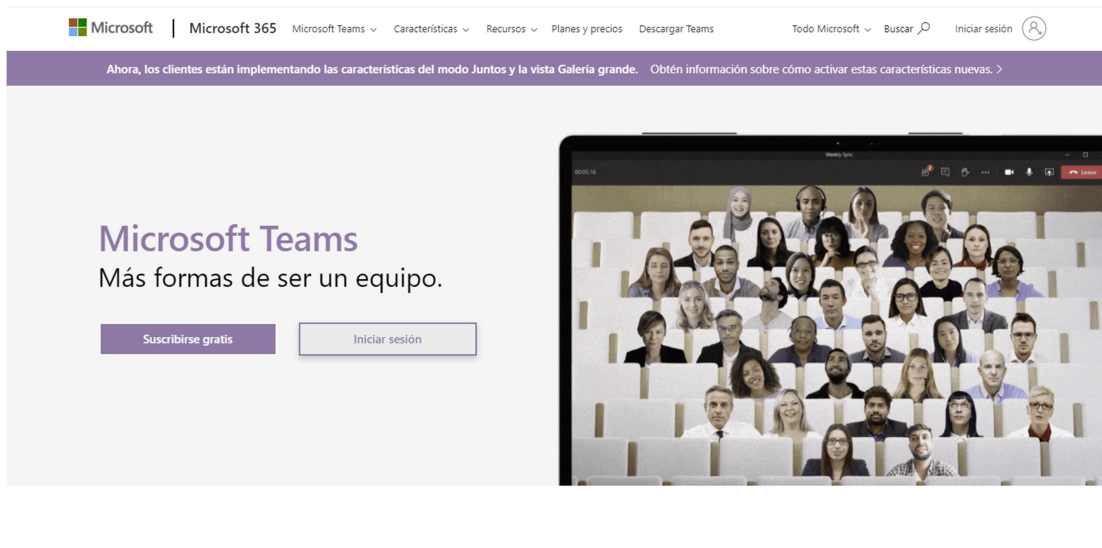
Microsoft | Microsoft 365 Microsoft Teams Características Recursos Planes y precios Descargar Teams Todo Microsoft Buscar Iniciar sesión

Ahora, los clientes están implementando las características del modo Juntos y la vista Galería grande. Obtén información sobre cómo activar estas características nuevas. >

Microsoft Teams
Más formas de ser un equipo.

Suscribirse gratis Iniciar sesión

Weekly Sync
00:05:16
Leave